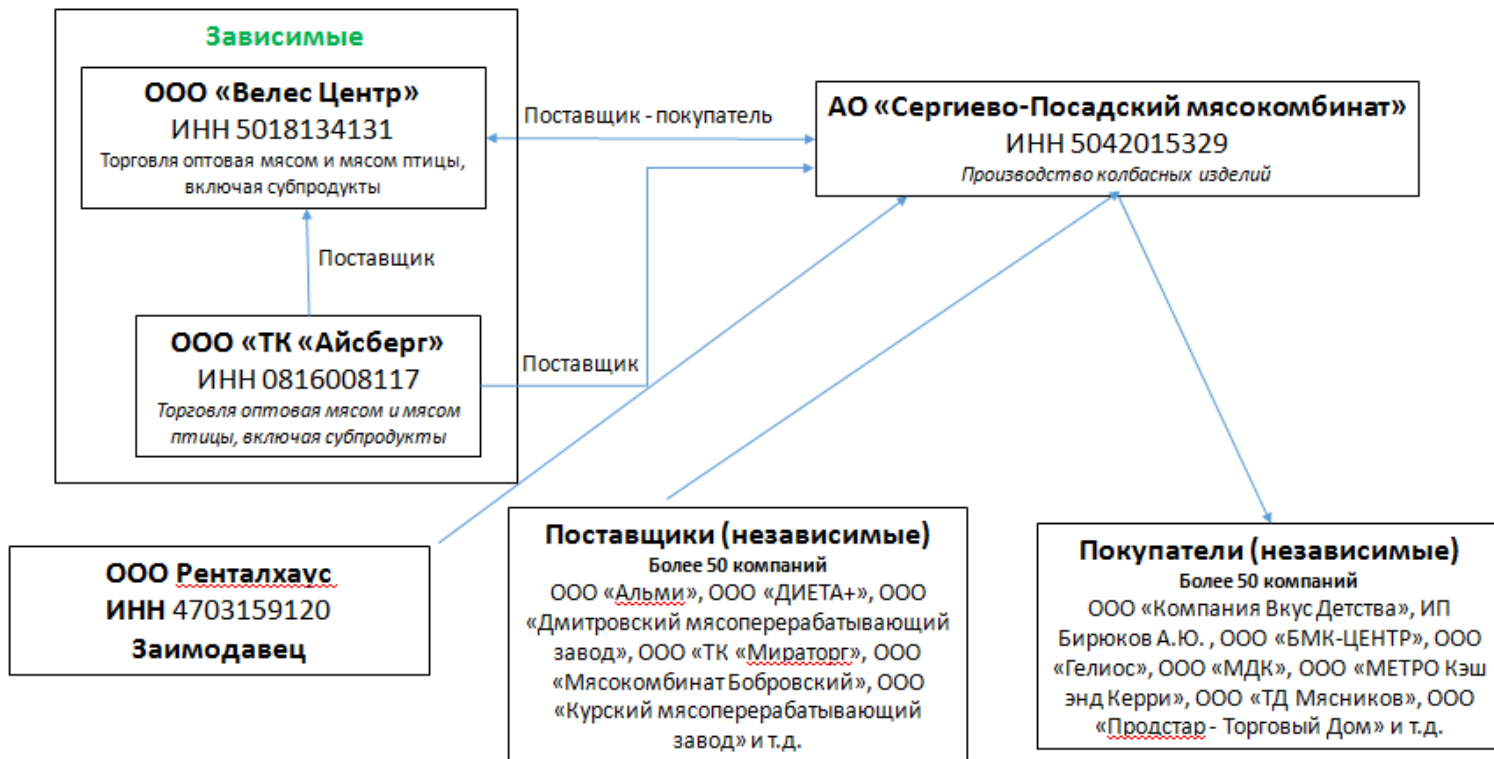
Зависимые

ООО «Велес Центр»
ИНН 5018134131
Торговля оптовая мясом и мясом птицы, включая субпродукты

Поставщик - покупатель

АО «Сергиево-Посадский мясокомбинат»
ИНН 5042015329
Производство колбасных изделий

Поставщик

ООО «ТК «Айсберг»
ИНН 0816008117
Торговля оптовая мясом и мясом птицы, включая субпродукты

Поставщик

ОООРенталхаус
ИНН 4703159120
Заимодавец

Поставщики (независимые)
Более 50 компаний
ООО «Альми», ООО «ДИЕТА+», ООО «Дмитровский мясоперерабатывающий завод», ООО «ТК «Мираторг», ООО «Мясокомбинат Бобровский», ООО «Курский мясоперерабатывающий завод» и т.д.

Покупатели (независимые)
Более 50 компаний
ООО «Компания Вкус Детства», ИП Бирюков А.Ю. , ООО «БМК-ЦЕНТР», ООО «Гелиос», ООО «МДК», ООО «МЕТРО Кэш энд Керри», ООО «ТД Мясников», ООО «Продстар - Торговый Дом» и т.д.